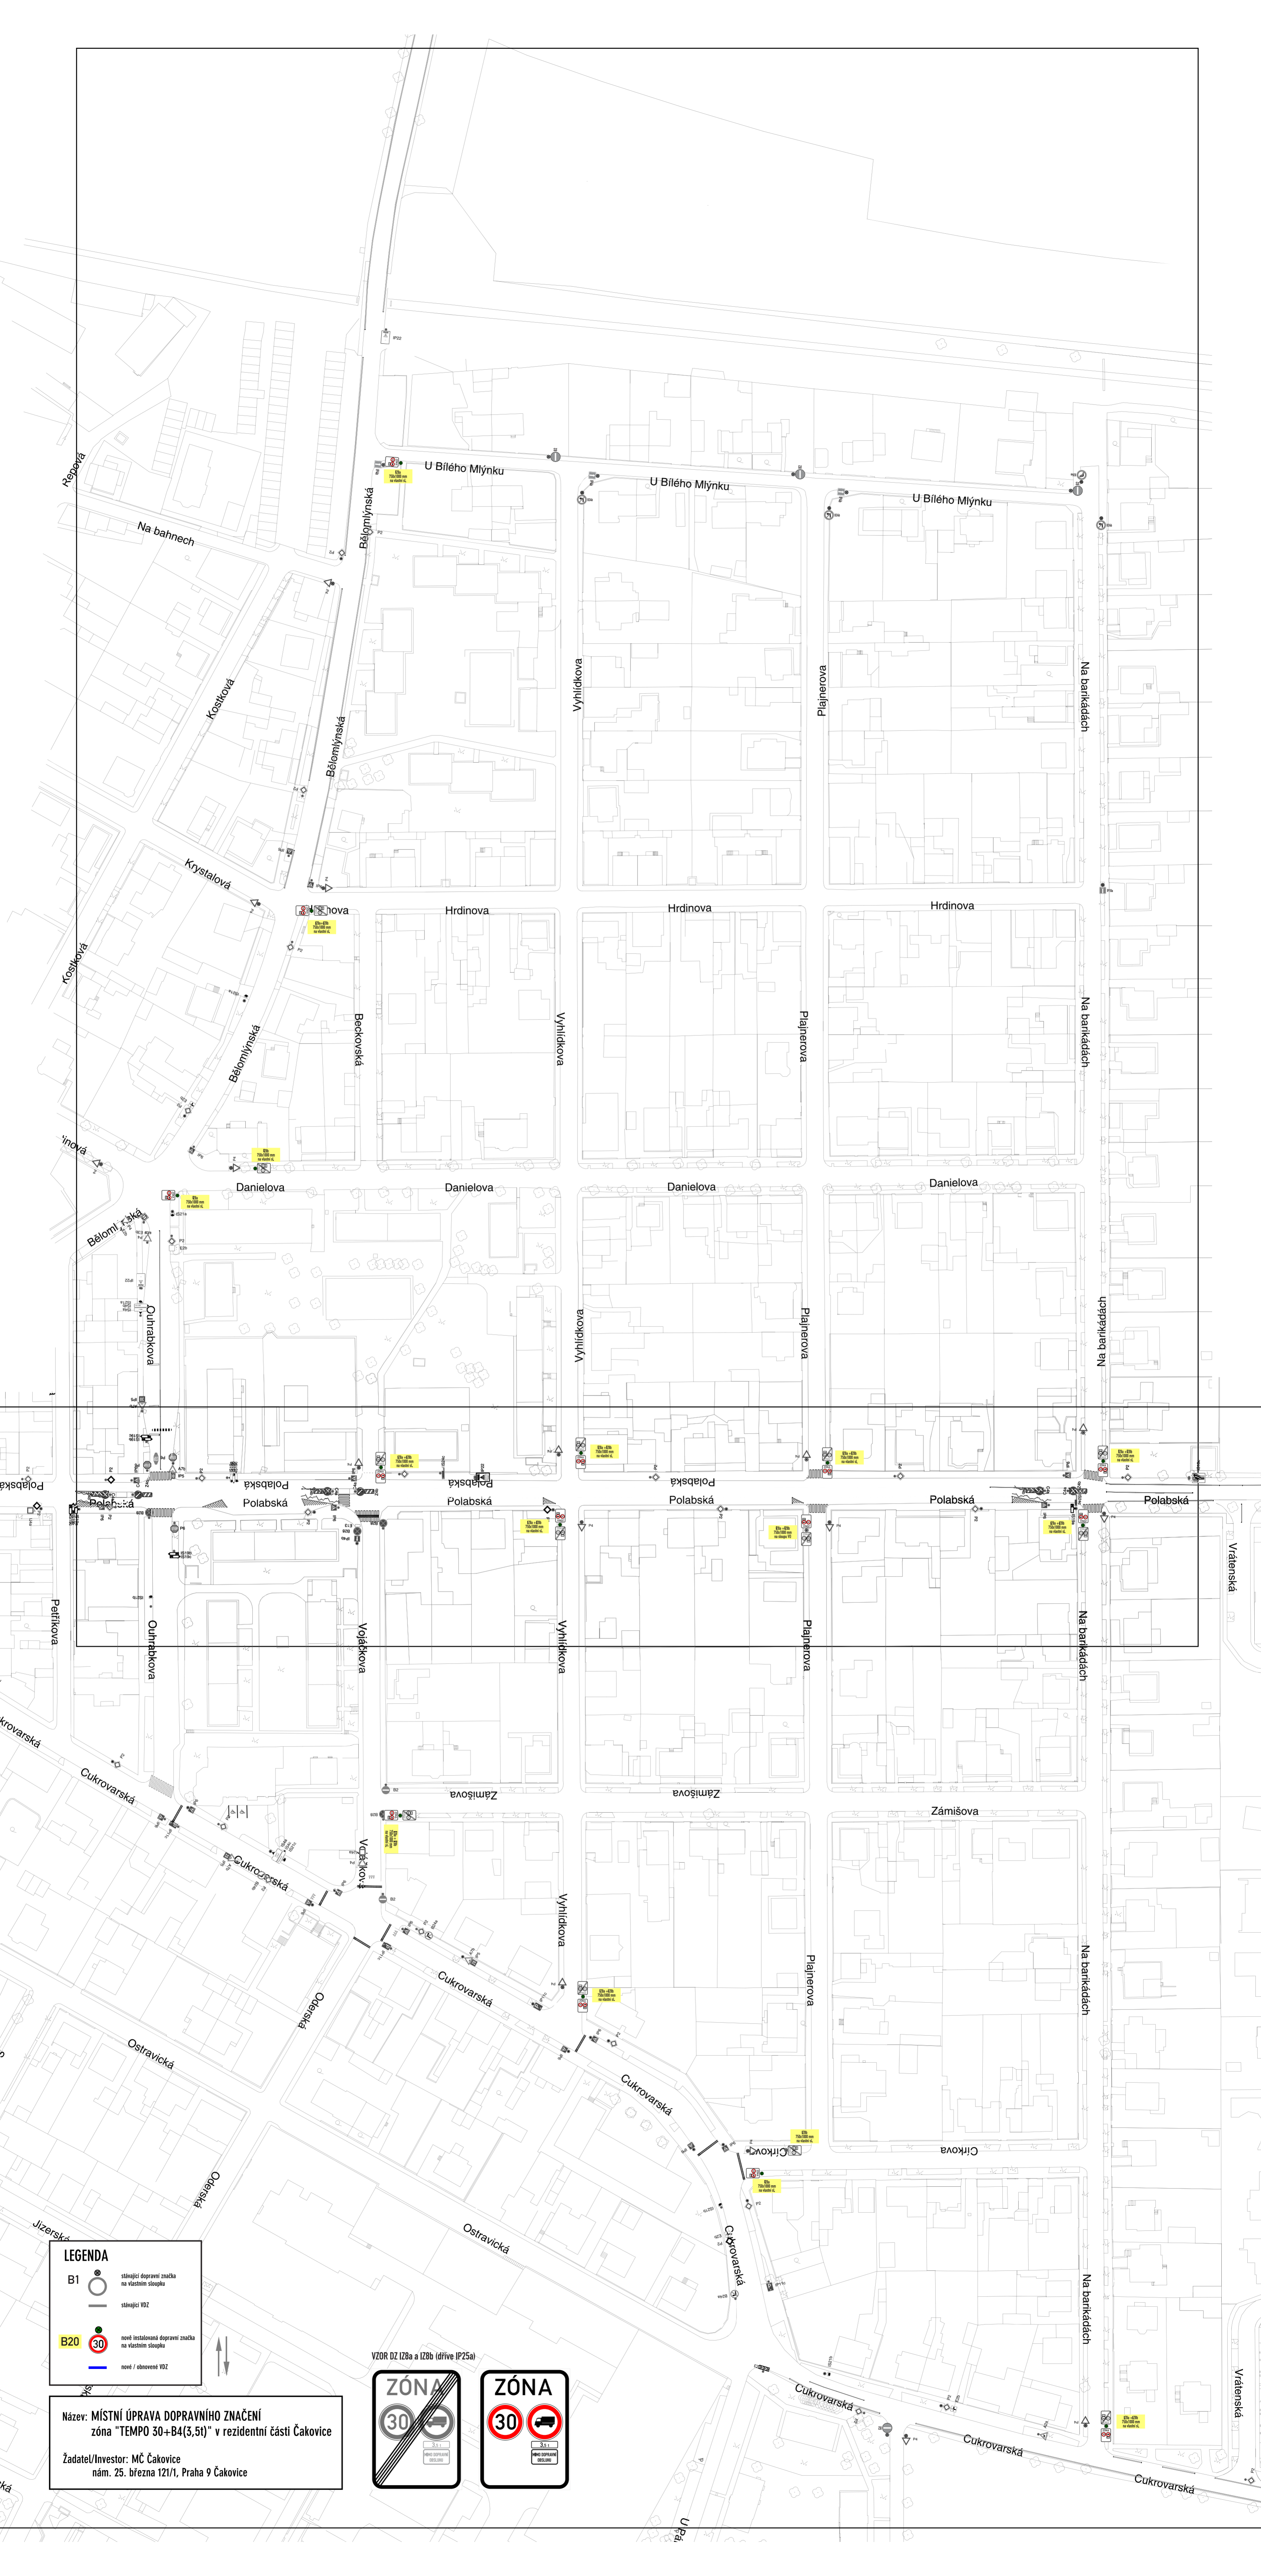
U Bílého Mlýnku
U Bílého Mlýnku
U Bílého Mlýnku
Řepová
Na bahnech
Bělomlýnská
Kostková
Bělomlýnská
Vyhlídkova
Plajnerova
Na barikádách
Krystalová
Hrdinova
Hrdinova
Hrdinova
Hrdinova
Kostková
Bělomlýnská
Beckovská
Vyhlídkova
Plajnerova
Na barikádách
Danielova
Danielova
Danielova
Danielova
Bělomlýnská
Ouhrabkova
Vyhlídkova
Plajnerova
Na barikádách
Polabská
Polabská
Polabská
Polabská
Polabská
Polabská
Polabská
Polabská
Vrátenská
Petříkova
Ouhrabkova
Vojákova
Vyhlídkova
Plajnerova
Na barikádách
Cukrovarská
Cukrovarská
Zámišova
Zámišova
Zámišova
Cukrovarská
Vojákova
Vyhlídkova
Plajnerova
Na barikádách
Cukrovarská
Oderská
Ostravická
Cukrovarská
Církova
Církova
Oderská
Ostravická
Cukrovarská
Jizerská
Na barikádách
Cukrovarská
Cukrovarská
Cukrovarská
Vrátenská

LEGENDA
B1 stávající dopravní značka na vlastním sloupku
stávající VDZ
B20 nově instalovaná dopravní značka na vlastním sloupku
nové / obnovené VDZ

VZOR DZ IZ8a a IZ8b (dříve IP25a)
ZÓNA 30
ZÓNA 30

Název: MÍSTNÍ ÚPRAVA DOPRAVNÍHO ZNAČENÍ
zóna "TEMPO 30+B4(3,5t)" v rezidentní části Čakovice

Žadatel/Investor: MČ Čakovice
nám. 25. března 121/1, Praha 9 Čakovice